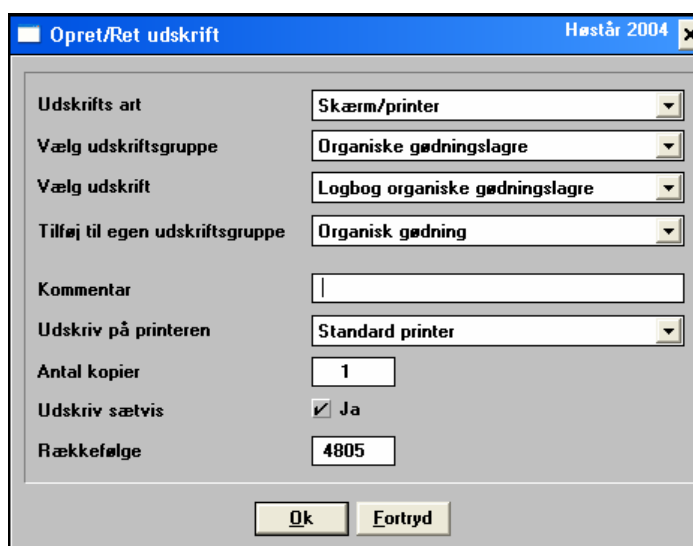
Opret/Ret udskrift

Høstår 2004

Udskrifts art
Skærm/printer

Vælg udskriftsgruppe
Organiske gødningslagre

Vælg udskrift
Logbog organiske gødningslagre

Tilføj til egen udskriftsgruppe
Organisk gødning

Kommentar

Udskriv på printeren
Standard printer

Antal kopier
1

Udskriv sætvis
Ja

Rækkefølge
4805

Ok
Fortryd